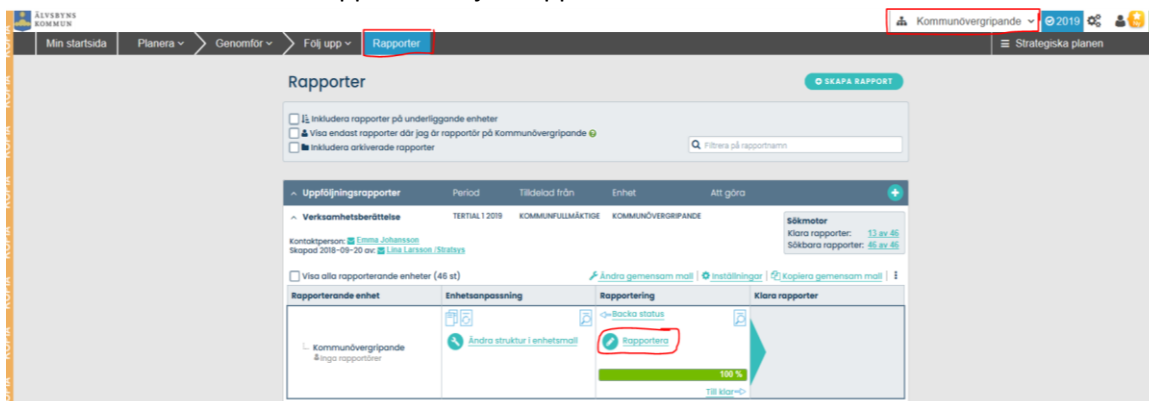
ÄLVSBYNS KOMMUN

Kommunövergripande
2019

Min startsida | Planera | Genomför | Följ upp | Rapporter

Strategiska planen

Rapporter

SKAPA RAPPORT

Inkludera rapporter på underliggande enheter
Visa endast rapporter där jag är rapportör på Kommunövergripande
Inkludera arkiverade rapporter

Filtrera på rapportnamn

| Uppföljningsrapporter | Period | Tilldelad från | Enhet | Att göra |
|---|---|---|---|---|
| Verksamhetsberättelse | TERTIAL 1 2019 | KOMMUNFULLMÄKTIGE | KOMMUNÖVERGRIPANDE | |

Kontaktperson: Emma Johansson
Skapad 2018-09-20 av: Lina Larsson /Stratsys

Sökmotor
Klara rapporter: 13 av 46
Sökbara rapporter: 46 av 46

Visa alla rapporterande enheter (46 st)

Ändra gemensam mall | Inställningar | Kopiera gemensam mall

| Rapporterande enhet | Enhetsanpassning | Rapportering | Klara rapporter |
|---|---|---|---|
| Kommunövergripande Inga rapportörer | Ändra struktur i enhetsmall | Backa status Rapportera 100 % Till klar | |